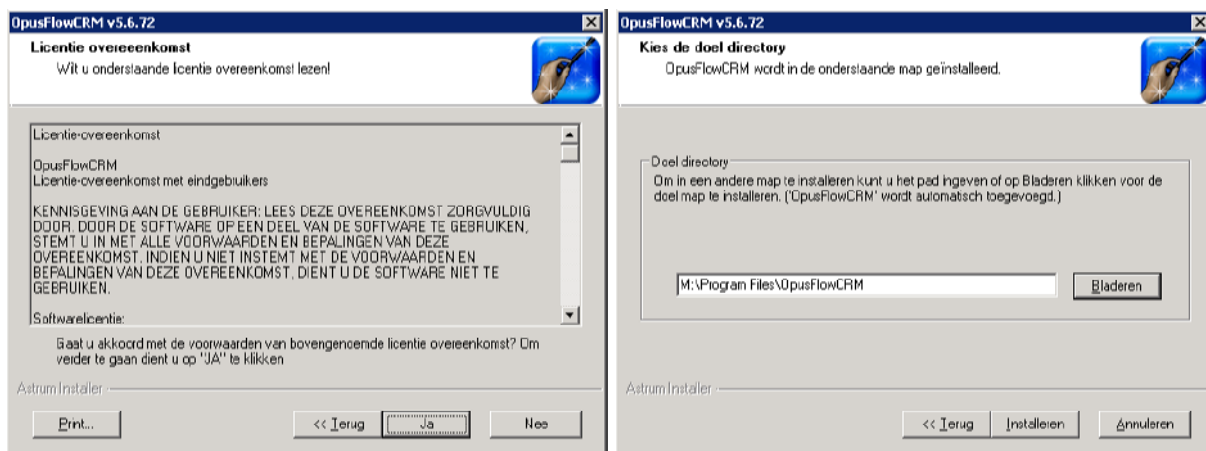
OpusFlowCRM v5.6.72

Licentie overeenkomst

Wilt u onderstaande licentie overeenkomst lezen!

Licentie-overeenkomst

OpusFlowCRM
Licentie-overeenkomst met eindgebruikers

KENNISGEVING AAN DE GEBRUIKER: LEES DEZE OVEREENKOMST ZORGVULDIG DOOR. DOOR DE SOFTWARE OP EEN DEEL VAN DE SOFTWARE TE GEBRUIKEN, STEMT U IN MET ALLE VOORWAARDEN EN BEPALINGEN VAN DEZE OVEREENKOMST. INDIEN U NIET INSTEMT MET DE VOORWAARDEN EN BEPALINGEN VAN DEZE OVEREENKOMST, DIENT U DE SOFTWARE NIET TE GEBRUIKEN.

Softwarelicentie:

Gaat u akkoord met de voorwaarden van bovengenoemde licentie overeenkomst? Om verder te gaan dient u op "JA" te klikken

Astrum Installer

Print...

<< Terug

Ja

Nee

OpusFlowCRM v5.6.72

Kies de doel directory

OpusFlowCRM wordt in de onderstaande map geïnstalleerd.

Doel directory

Om in een andere map te installeren kunt u het pad ingeven of op Bladeren klikken voor de doel map te installeren. ('OpusFlowCRM' wordt automatisch toegevoegd.)

M:\Program Files\OpusFlowCRM

Bladeren

Astrum Installer

<< Terug

Installeren

Annuleren